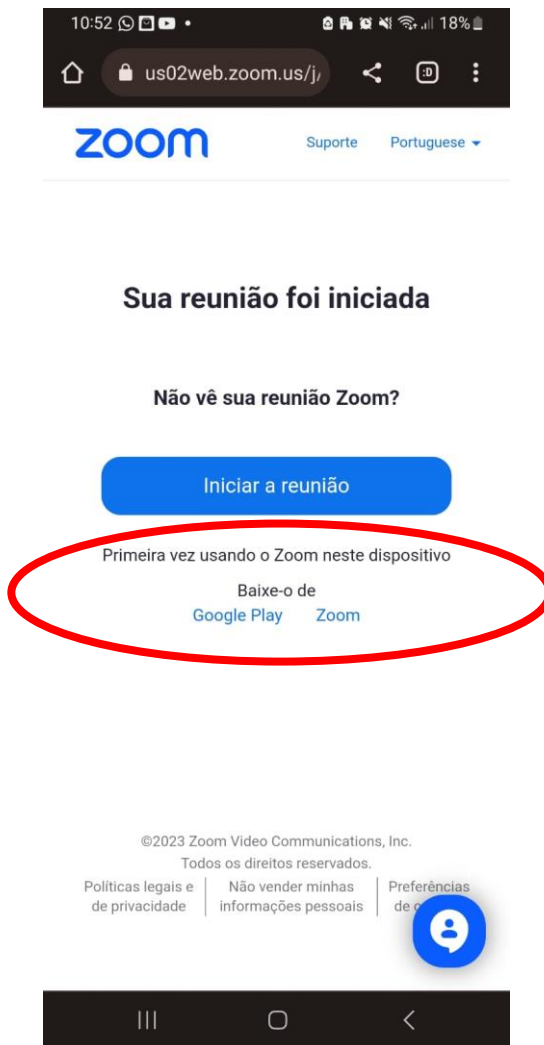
10:52

18%

us02web.zoom.us/j/

zoom

Suporte

Portuguese

Sua reunião foi iniciada

Não vê sua reunião Zoom?

Iniciar a reunião

Primeira vez usando o Zoom neste dispositivo

Baixe-o de

Google Play Zoom

©2023 Zoom Video Communications, Inc. Todos os direitos reservados.

Políticas legais e de privacidade

Não vender minhas informações pessoais

Preferências de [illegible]